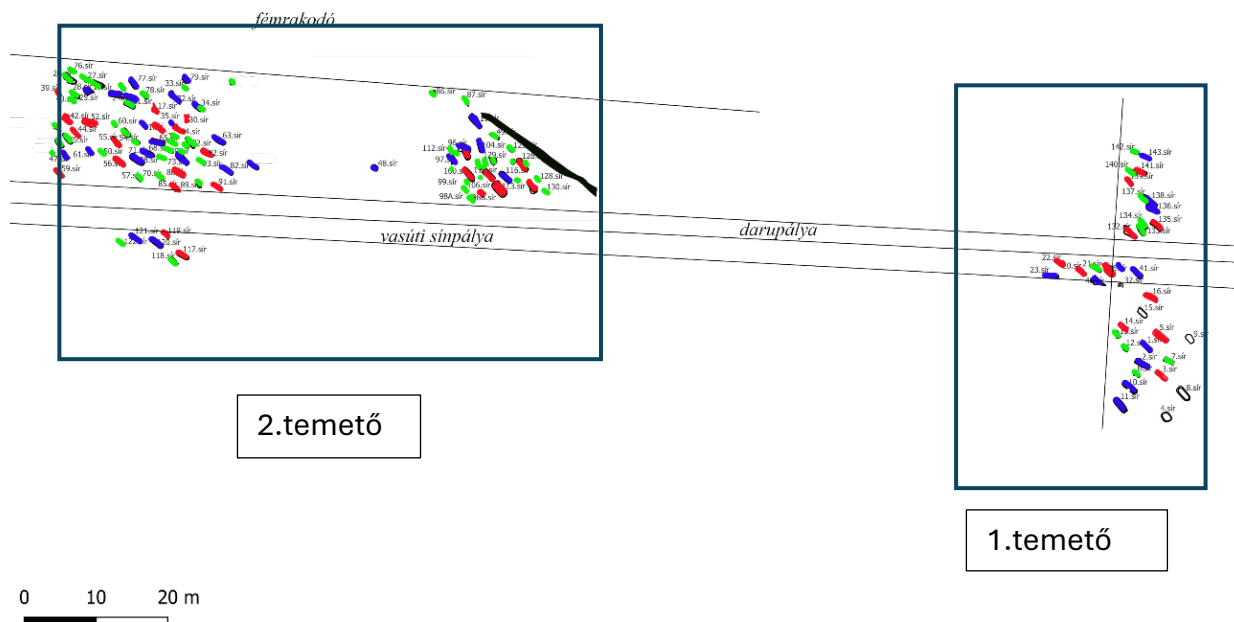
fémrakodó

76.sír
27.sír
39.sír
28.sír
77.sír
33.sír
79.sír
78.sír
29.sír
32.sír
34.sír
17.sír
35.sír
30.sír
42.sír
52.sír
60.sír
44.sír
63.sír
55.sír
61.sír
50.sír
71.sír
82.sír
47.sír
56.sír
59.sír
57.sír
70.sír
91.sír
85.sír
89.sír
86.sír
87.sír
112.sír
104.sír
97.sír
100.sír
99.sír
98A.sír
116.sír
128.sír
130.sír
48.sír
121.sír
119.sír
117.sír
118.sír

vasúti sínpálya

darupálya

142.sír
143.sír
140.sír
141.sír
139.sír
137.sír
138.sír
136.sír
134.sír
135.sír
132.sír
133.sír
22.sír
20.sír
21.sír
41.sír
23.sír
37.sír
16.sír
15.sír
14.sír
13.sír
5.sír
9.sír
12.sír
1.sír
2.sír
7.sír
3.sír
10.sír
8.sír
11.sír
4.sír

2.temető

1.temető

0 10 20 m